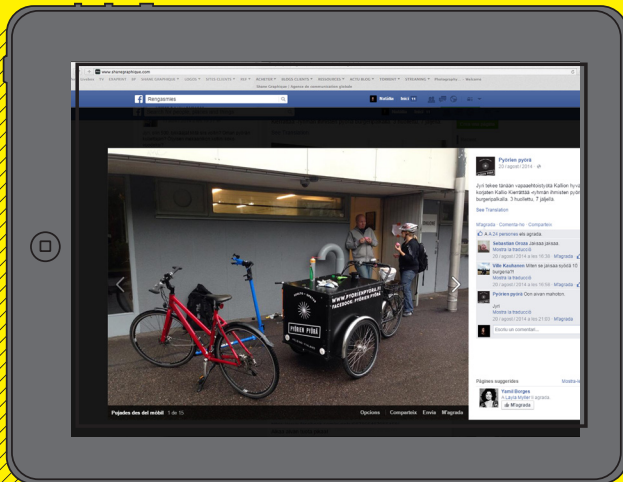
www.sharegraphique.com

Rengasmies

Pyörien pyörä
20 (agost) 2014

Jyri tekee tänään vapaaehtoistyötä Kallion fyysisen korjatun Kallio Kierrättää -ryhmän ihmisten pyöriä burgeripaikalla. 3 huollettu, 7 jäljellä

See Translation

M'agrada · Comenta-ho · Comparteix

A 24 persones els agrada.

Sebastian Orsis Jarsaa jarsaa.
Mostra la traducció
20 (agost) 2014 a les 16:38 · M'agrada

Ville Kauhanen Ulkin se jarsaa nyöiä 15 burgeria!?!
Mostra la traducció
20 (agost) 2014 a les 16:56 · M'agrada

Pyörien pyörä Oon aivan mahdotin.
Jyri
Mostra la traducció
20 (agost) 2014 a les 21:03 · M'agrada

Escriu un comentari...

Pàgines suggerides
Mostra-les
Yamil Borges
A Lilyia Myller li agrada.
M'agrada

WWW.PYORIENPYORA.FI
FACEBOOK: PYÖRIEN PYÖRÄ
PYÖRIEN PYÖRÄ

Pujades des del mòbil 1 de 15
Opcions · Comparteix · Envia · M'agrada